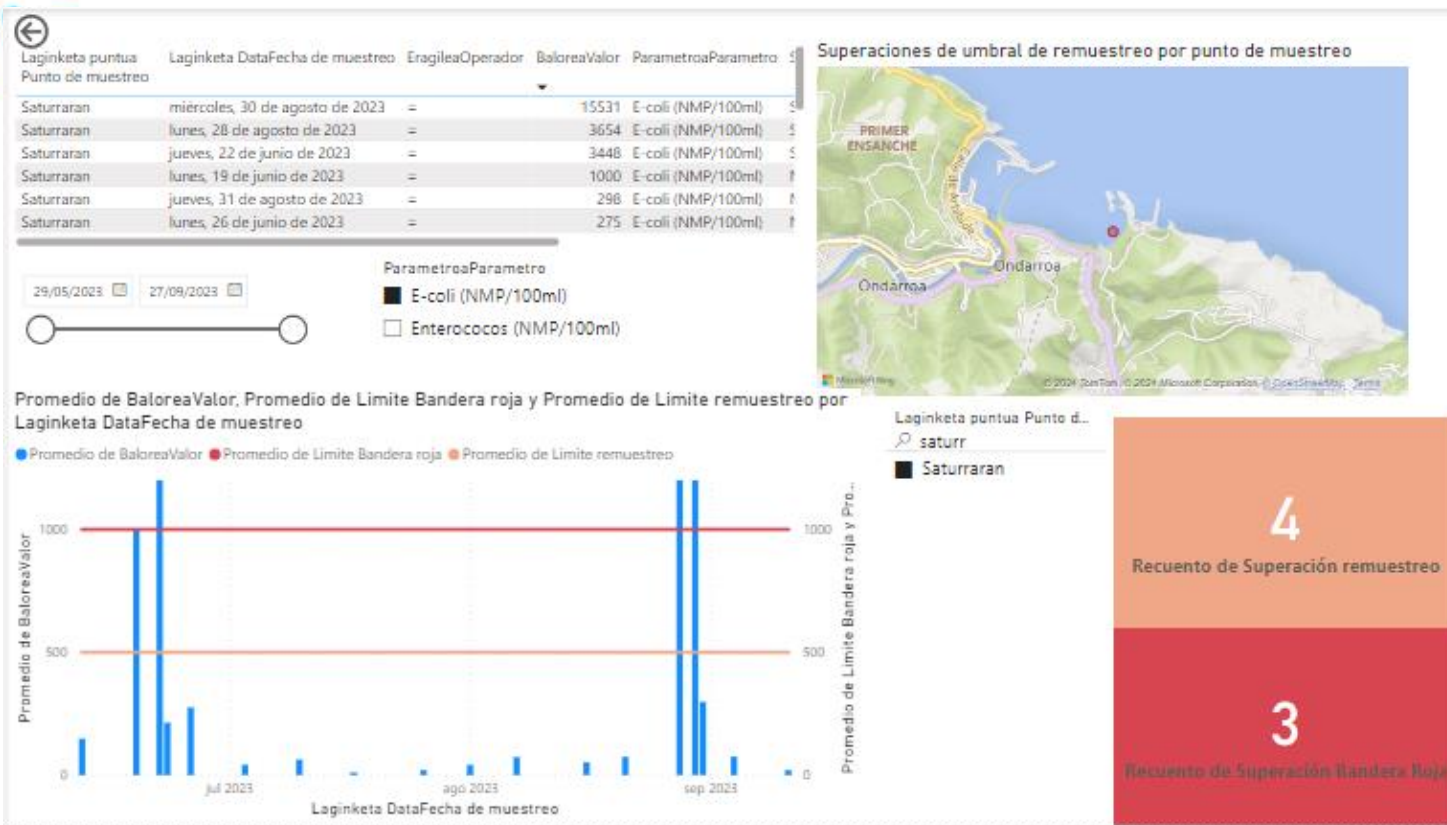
| Laginketa puntua Punto de muestreo | Laginketa DataFecha de muestreo | EragileaOperador | BaloreaValor | ParametroaParametro | S |
|---|---|---|---|---|---|
| Saturraran | miércoles, 30 de agosto de 2023 | = | 15531 | E-coli (NMP/100ml) | S |
| Saturraran | lunes, 28 de agosto de 2023 | = | 3654 | E-coli (NMP/100ml) | S |
| Saturraran | jueves, 22 de junio de 2023 | = | 3448 | E-coli (NMP/100ml) | S |
| Saturraran | lunes, 19 de junio de 2023 | = | 1000 | E-coli (NMP/100ml) | N |
| Saturraran | jueves, 31 de agosto de 2023 | = | 298 | E-coli (NMP/100ml) | N |
| Saturraran | lunes, 26 de junio de 2023 | = | 275 | E-coli (NMP/100ml) | N |

29/05/2023 27/09/2023

ParametroaParametro
E-coli (NMP/100ml)
Enterococos (NMP/100ml)

Superaciones de umbral de remuestreo por punto de muestreo

PRIMER ENSANCHE
Ondarroa
Ondarroa
© 2024 TomTom, © 2024 Microsoft Corporation, © OpenStreetMap Terms

Promedio de BaloreaValor, Promedio de Limite Bandera roja y Promedio de Limite remuestreo por Laginketa DataFecha de muestreo

● Promedio de BaloreaValor ● Promedio de Limite Bandera roja ● Promedio de Limite remuestreo

Promedio de BaloreaValor
1000
500
0
jul 2023
ago 2023
sep 2023
Laginketa DataFecha de muestreo
Promedio de Limite Bandera roja y Pro...
1000
500
0

Laginketa puntua Punto d...
saturr
Saturraran

4
Recuento de Superación remuestreo

3
Recuento de Superación Bandera Roja